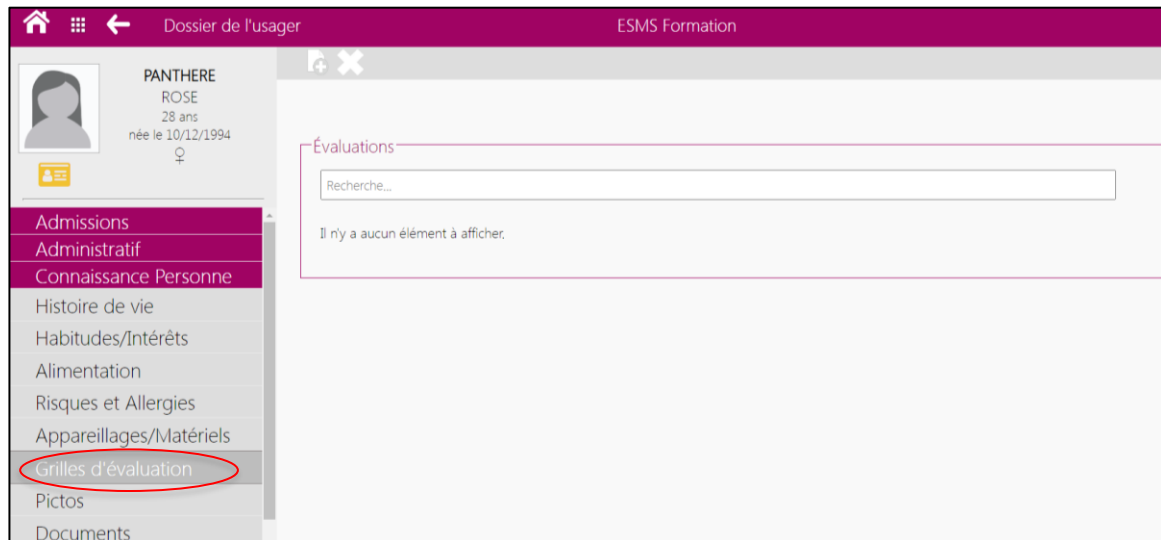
Dossier de l'usager

ESMS Formation

PANTHERE
ROSE
28 ans
née le 10/12/1994
♀

Admissions
Administratif
Connaissance Personne
Histoire de vie
Habitudes/Intérêts
Alimentation
Risques et Allergies
Appareillages/Matériels
Grilles d'évaluation
Pictos
Documents

Évaluations

Recherche...

Il n'y a aucun élément à afficher.